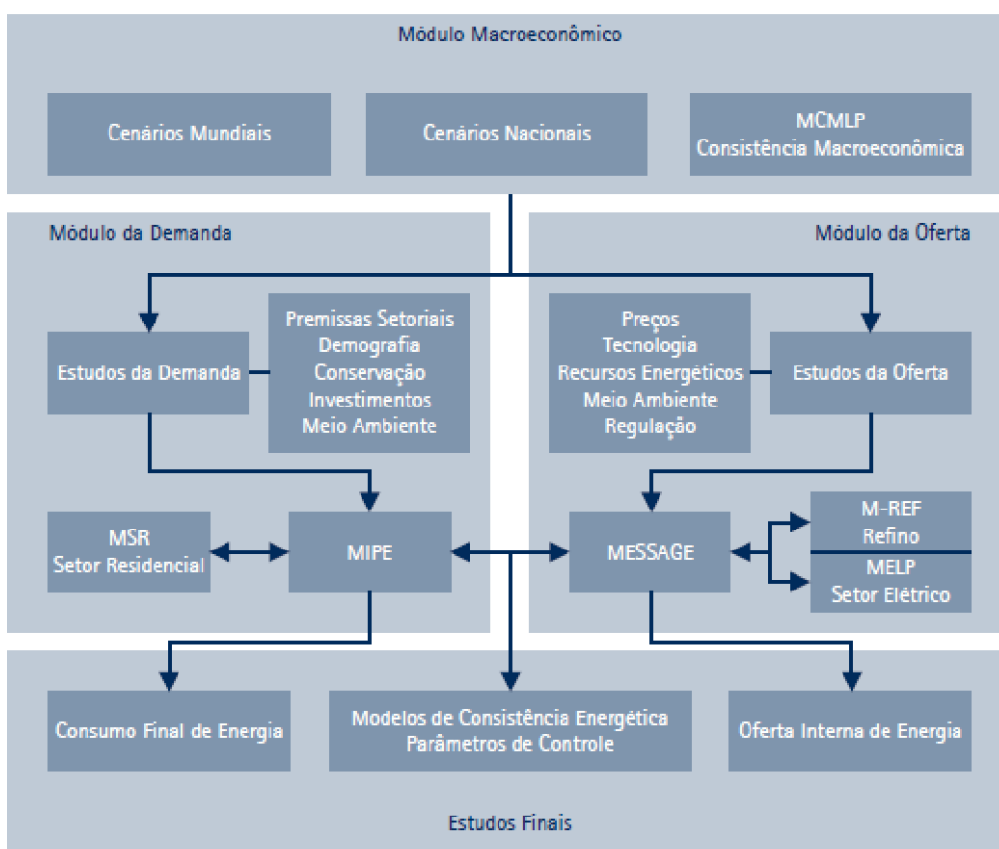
Módulo Macroeconômico

Cenários Mundiais

Cenários Nacionais

MCMLP
Consistência Macroeconômica

Módulo da Demanda

Módulo da Oferta

Estudos da Demanda

Premissas Setoriais
Demografia
Conservação
Investimentos
Meio Ambiente

Preços
Tecnologia
Recursos Energéticos
Meio Ambiente
Regulação

Estudos da Oferta

MSR
Setor Residencial

MIPE

MESSAGE

M-REF
Refino

MELP
Setor Elétrico

Consumo Final de Energia

Modelos de Consistência Energética
Parâmetros de Controle

Oferta Interna de Energia

Estudos Finais